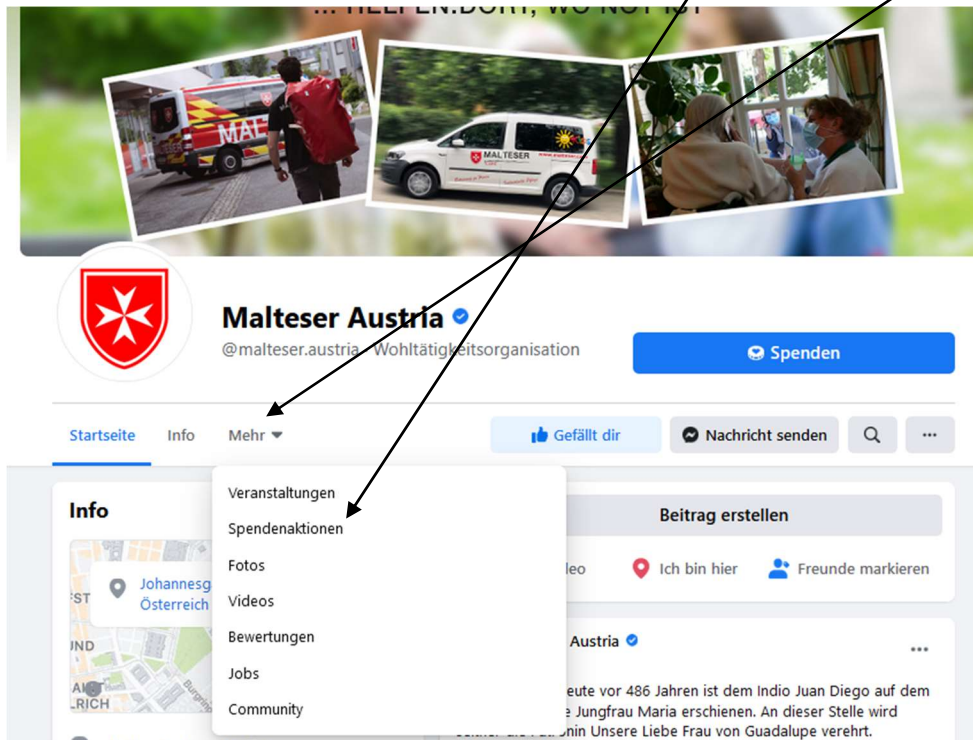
... HELFEN.DORT, WO NOT IST

MAL

MALTESER

Malteser Austria

@malteser.austria · Wohltätigkeitsorganisation

Spenden

Startseite Info Mehr

Gefällt dir

Nachricht senden

Info

Johannesg
Österreich

Veranstaltungen
Spendenaktionen
Fotos
Videos
Bewertungen
Jobs
Community

Beitrag erstellen

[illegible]eo

Ich bin hier

Freunde markieren

Austria

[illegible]eute vor 486 Jahren ist dem Indio Juan Diego auf dem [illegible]e Jungfrau Maria erschienen. An dieser Stelle wird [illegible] Unsere Liebe Frau von Guadalupe verehrt.